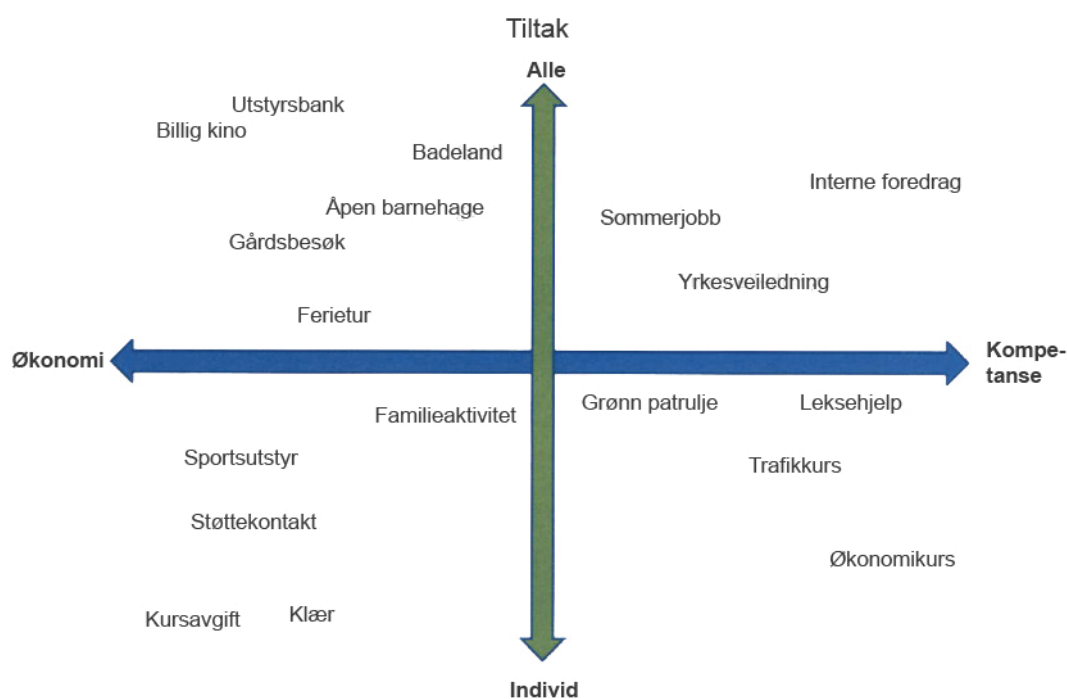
Tiltak

Alle

Utstyrsbank
Billig kino
Badeland
Interne foredrag
Åpen barnehage
Sommerjobb
Gårdsbesøk
Yrkesveiledning
Ferietur

Økonomi

Kompetanse

Familieaktivitet
Grønn patrulje
Leksehjelp
Sportsutstyr
Trafikkurs
Støttekontakt
Økonomikurs
Kursavgift
Klær

Individ